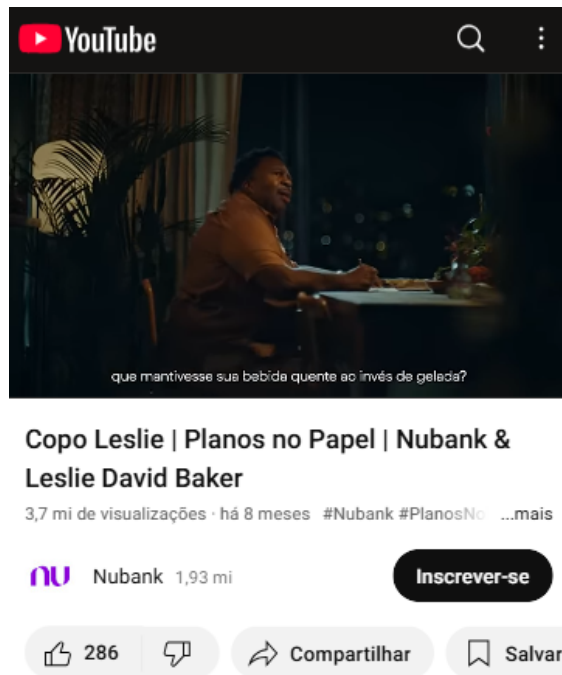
YouTube

que mantivesse sua bebida quente ao invés de gelada?

Copo Leslie | Planos no Papel | Nubank & Leslie David Baker

3,7 mi de visualizações · há 8 meses #Nubank #PlanosNo ...mais

nu Nubank 1,93 mi

Inscrever-se

286

Compartilhar

Salvar